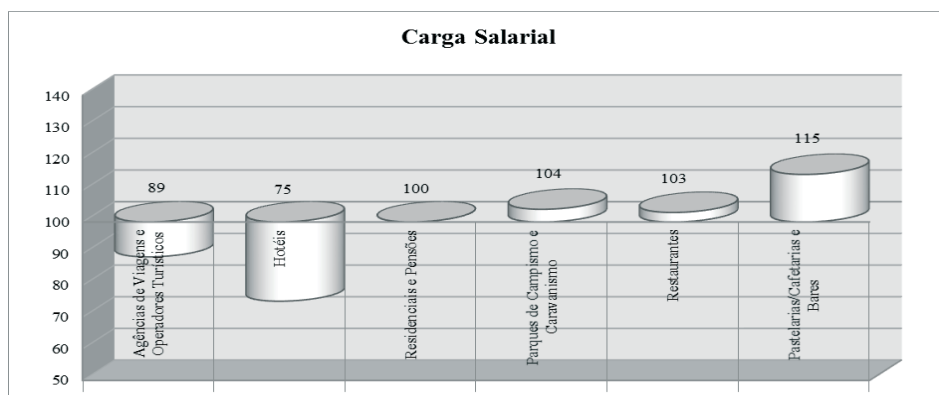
Carga Salarial

140
130
120
110
100
90
80
70
60
50

89
75
100
104
103
115

Agências de Viagens e Operadores Turísticos
Hotéis
Residenciais e Pensões
Parques de Campismo e Caravanismo
Restaurantes
Pastelarias/Cafetarias e Bares